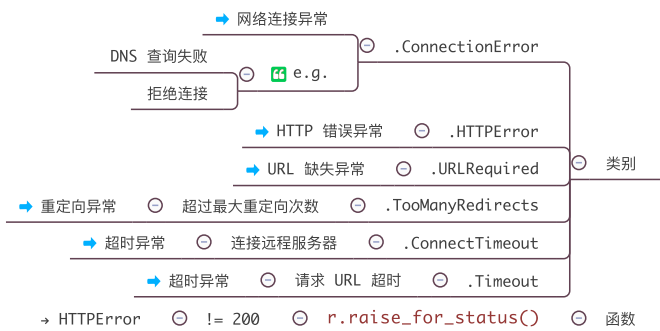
网络连接异常

DNS 查询失败

拒绝连接

e.g.

.ConnectionError

HTTP 错误异常 .HTTPError

URL 缺失异常 .URLRequired

类别

重定向异常 超过最大重定向次数 .TooManyRedirects

超时异常 连接远程服务器 .ConnectTimeout

超时异常 请求 URL 超时 .Timeout

→ HTTPError != 200 r.raise_for_status() 函数